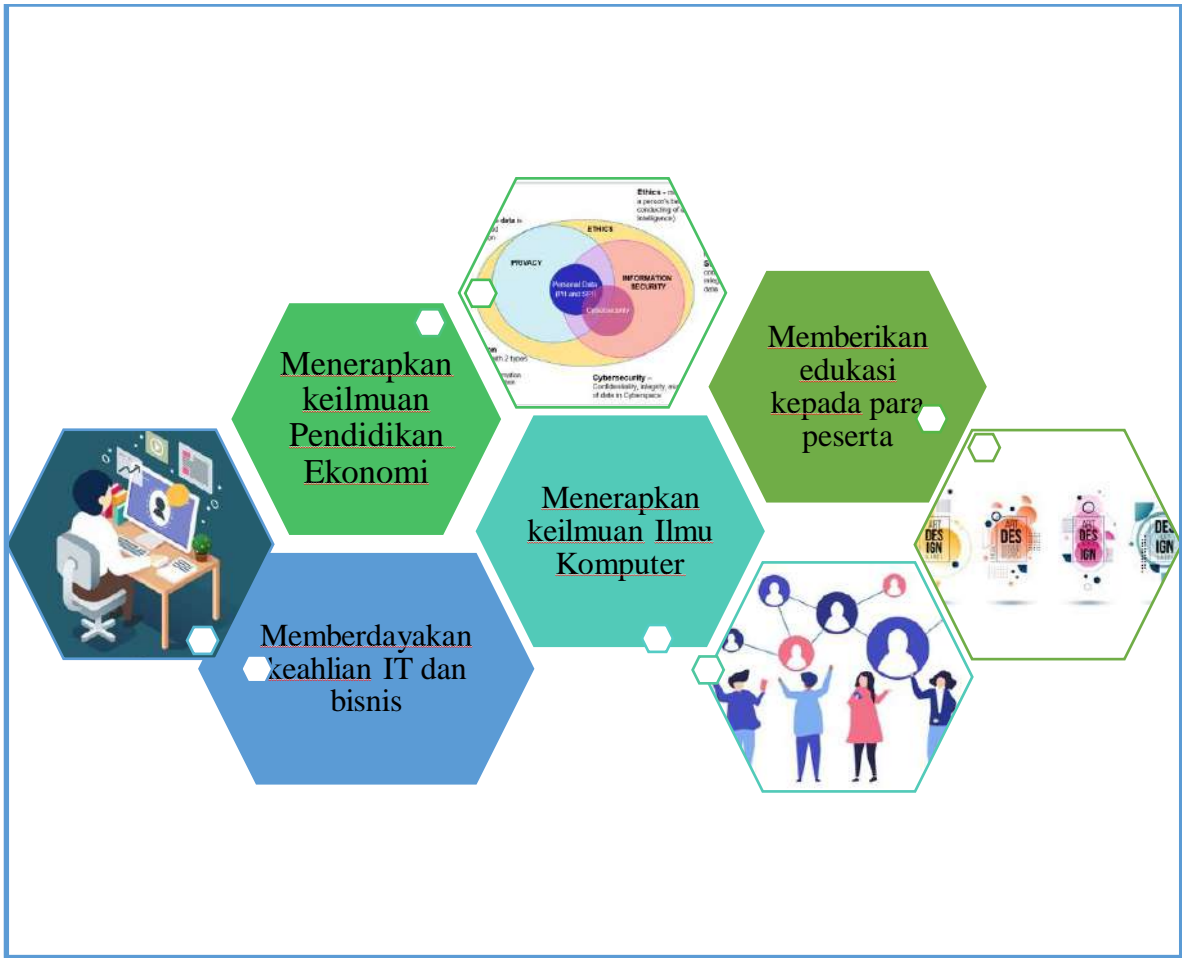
Ethics – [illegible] a person's be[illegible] conducting of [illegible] intelligence)

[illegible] data is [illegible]

ETHICS

PRIVACY

Personal Data (PII and SPI)

INFORMATION SECURITY

Cybersecurity

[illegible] with 2 types

Cybersecurity – Confidentiality, integrity, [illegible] of data in Cyberspace

Menerapkan keilmuan Pendidikan Ekonomi

Memberikan edukasi kepada para peserta

Menerapkan keilmuan Ilmu Komputer

Memberdayakan keahlian IT dan bisnis

ART DESIGN

DES IGN

ART DES IGN

DES IGN